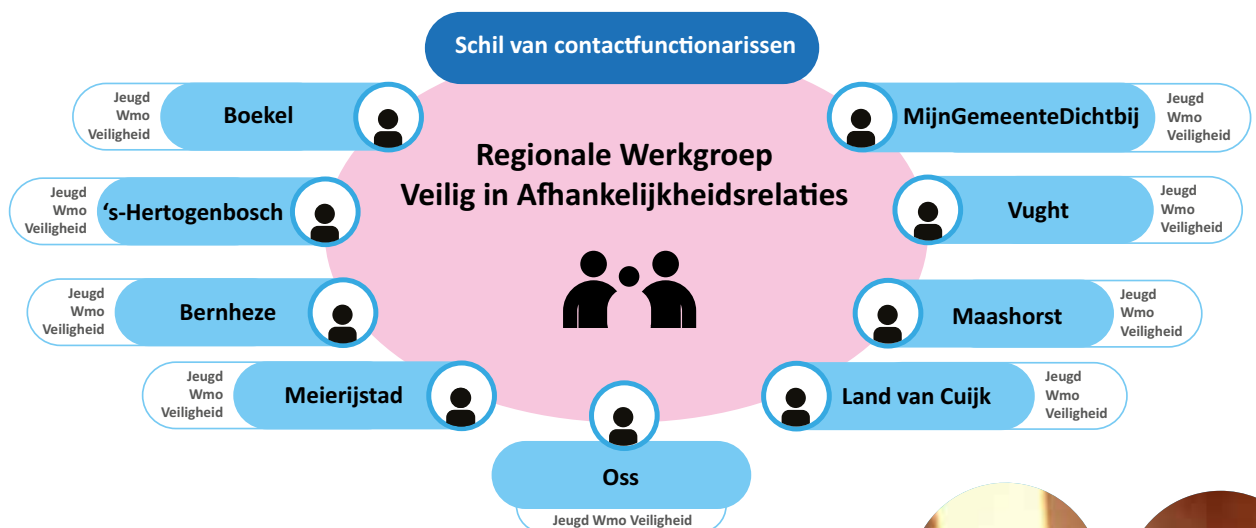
Schil van contactfunctionarissen

Regionale Werkgroep
Veilig in Afhankelijkheidsrelaties

Jeugd
Wmo
Veiligheid
Boekel

Jeugd
Wmo
Veiligheid
'S-Hertogenbosch

Jeugd
Wmo
Veiligheid
Bernheze

Jeugd
Wmo
Veiligheid
Meierijstad

MijnGemeenteDichtbij
Jeugd
Wmo
Veiligheid

Vught
Jeugd
Wmo
Veiligheid

Maashorst
Jeugd
Wmo
Veiligheid

Land van Cuijk
Jeugd
Wmo
Veiligheid

Oss
Jeugd Wmo Veiligheid